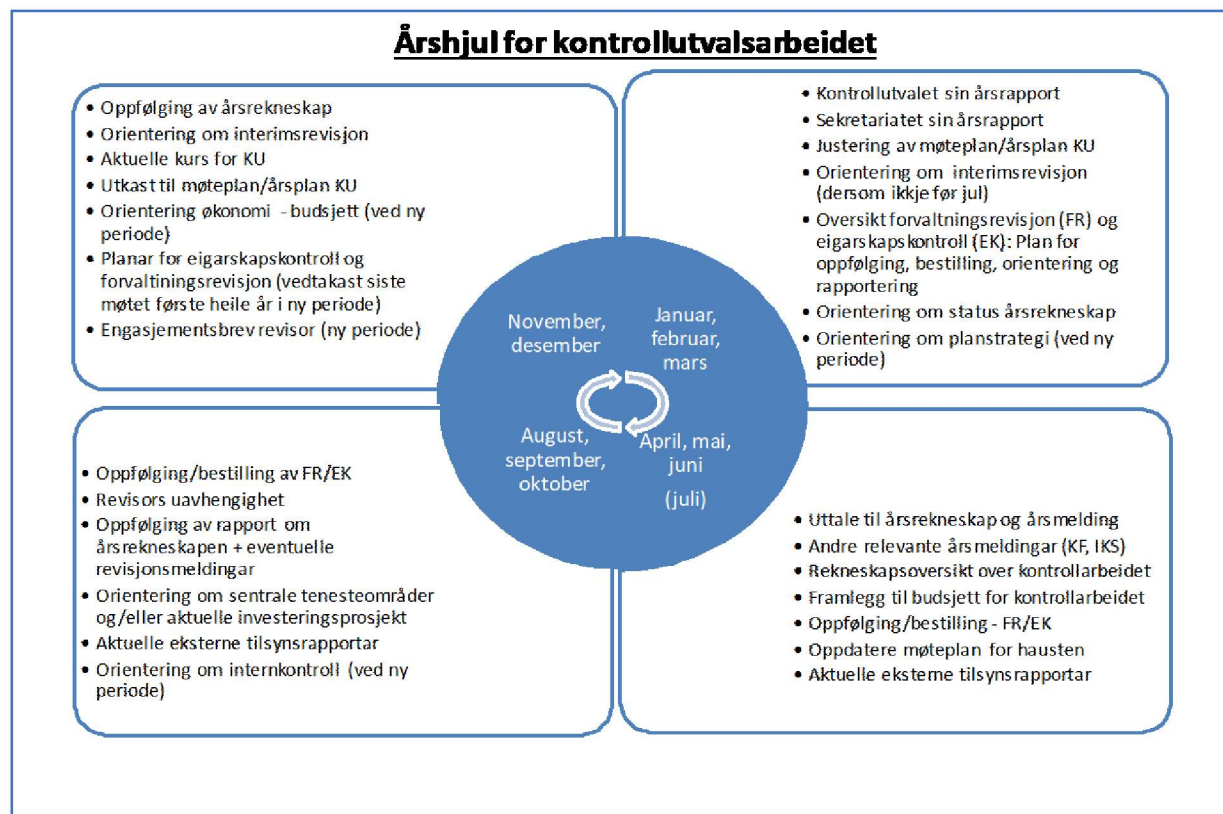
Årshjul for kontrollutvalsarbeidet

- Oppfølging av årsrekneskap
- Orientering om interimsrevisjon
- Aktuelle kurs for KU
- Utkast til møteplan/årsplan KU
- Orientering økonomi - budsjett (ved ny periode)
- Planar for eigarskapskontroll og forvaltiningsrevisjon (vedtakast siste møtet første heile år i ny periode)
- Engasjementsbrev revisor (ny periode)

- Kontrollutvalet sin årsrapport
- Sekretariatet sin årsrapport
- Justering av møteplan/årsplan KU
- Orientering om interimsrevisjon (dersom ikkje før jul)
- Oversikt forvaltningsrevisjon (FR) og eigarskapskontroll (EK): Plan for oppfølging, bestilling, orientering og rapportering
- Orientering om status årsrekneskap
- Orientering om planstrategi (ved ny periode)

November, desember

Januar, februar, mars

August, september, oktober

April, mai, juni

(juli)

- Oppfølging/bestilling av FR/EK
- Revisors uavhengighet
- Oppfølging av rapport om årsrekneskapen + eventuelle revisjonsmeldingar
- Orientering om sentrale tenesteområder og/eller aktuelle investeringsprosjekt
- Aktuelle eksterne tilsynsrapportar
- Orientering om internkontroll (ved ny periode)

- Uttale til årsrekneskap og årsmelding
- Andre relevante årsmeldingar (KF, IKS)
- Rekneskapsoversikt over kontrollarbeidet
- Framlegg til budsjett for kontrollarbeidet
- Oppfølging/bestilling - FR/EK
- Oppdatere møteplan for hausten
- Aktuelle eksterne tilsynsrapportar